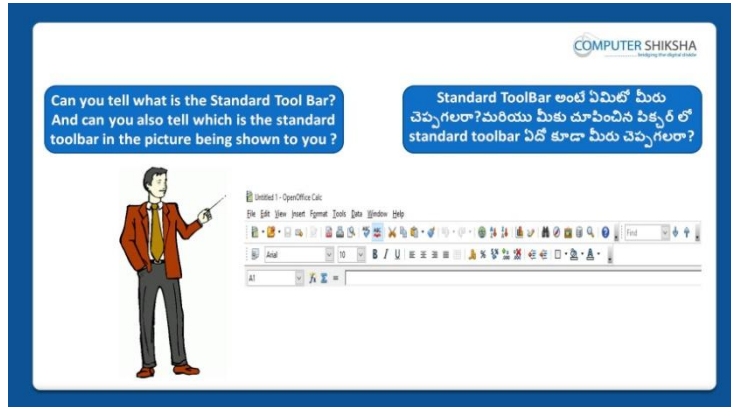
COMPUTER SHIKSHA
bridging the digital divide

Can you tell what is the Standard Tool Bar? And can you also tell which is the standard toolbar in the picture being shown to you ?

Standard ToolBar అంటే ఏమిటో మీరు చెప్పగలరా?మరియు మీకు చూపించిన పిక్చర్ లో standard toolbar ఏదో కూడా మీరు చెప్పగలరా?

Untitled 1 - OpenOffice Calc

File Edit View Insert Format Tools Data Window Help

Find

Arial 10

A1